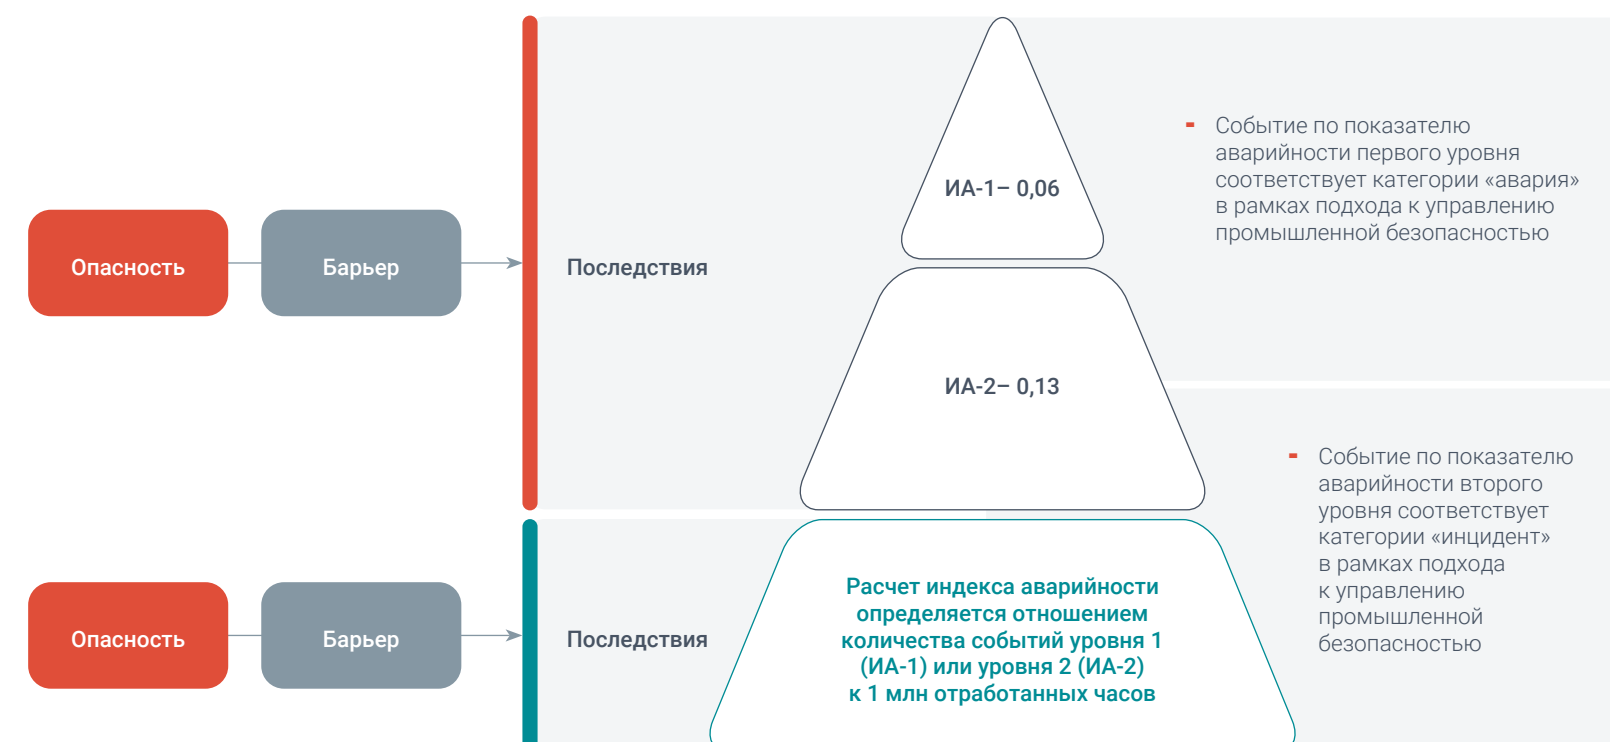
Опасность

Барьер

Последствия

ИА-1– 0,06

ИА-2– 0,13

- Событие по показателю аварийности первого уровня соответствует категории «авария» в рамках подхода к управлению промышленной безопасностью

Опасность

Барьер

Последствия

Расчет индекса аварийности определяется отношением количества событий уровня 1 (ИА-1) или уровня 2 (ИА-2) к 1 млн отработанных часов

- Событие по показателю аварийности второго уровня соответствует категории «инцидент» в рамках подхода к управлению промышленной безопасностью